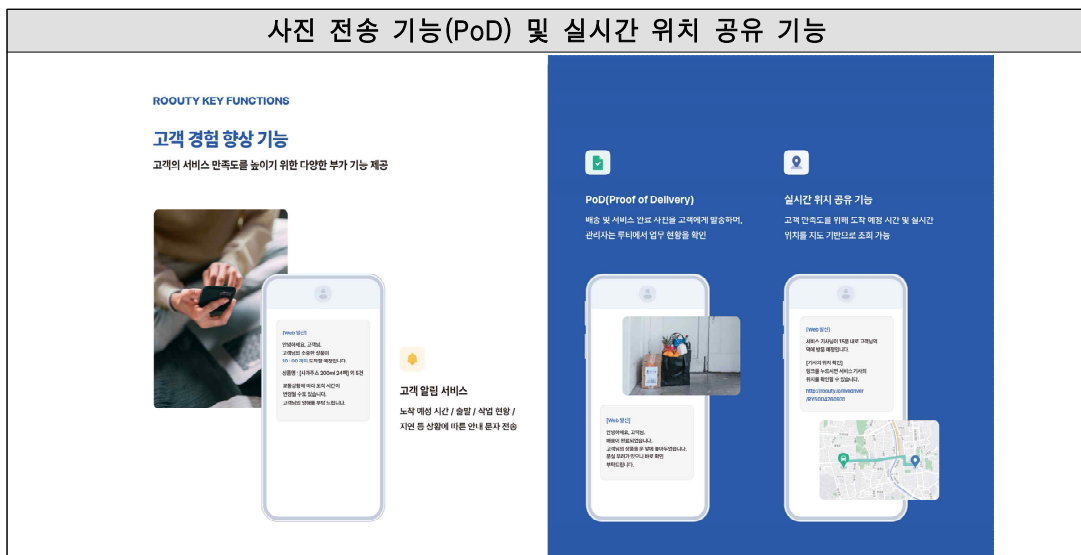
사진 전송 기능(PoD) 및 실시간 위치 공유 기능

ROOUTY KEY FUNCTIONS

고객 경험 향상 기능

고객의 서비스 만족도를 높이기 위한 다양한 부가 기능 제공

[Web 발신]

안녕하세요, 고객님.
고객님의 소중한 상품이 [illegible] 도착할 예정입니다.

상품명 : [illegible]

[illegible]

고객 알림 서비스

노착 예정 시간 / 출발 / 작업 현황 / 지연 등 상황에 따른 안내 문자 전송

PoD(Proof of Delivery)

배송 및 서비스 완료 사진을 고객에게 발송하며, 관리자는 루티에서 업무 현황을 확인

[Web 발신]

안녕하세요, 고객님.
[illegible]

실시간 위치 공유 기능

고객 만족도를 위해 도착 예정 시간 및 실시간 위치를 지도 기반으로 조회 가능

[Web 발신]

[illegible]

http://roouty.io/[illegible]